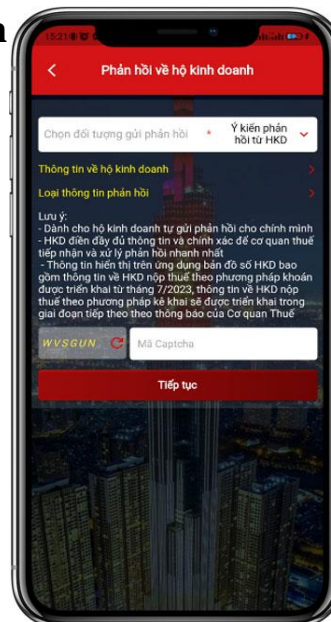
n

15:21

Phản hồi về hộ kinh doanh

Chọn đối tượng gửi phản hồi * Ý kiến phản hồi từ HKD

Thông tin về hộ kinh doanh

Loại thông tin phản hồi

Lưu ý:
- Dành cho hộ kinh doanh tự gửi phản hồi cho chính mình
- HKD điền đầy đủ thông tin và chính xác để cơ quan thuế tiếp nhận và xử lý phản hồi nhanh nhất
- Thông tin hiển thị trên ứng dụng bản đồ số HKD bao gồm thông tin về HKD nộp thuế theo phương pháp khoán được triển khai từ tháng 7/2023, thông tin về HKD nộp thuế theo phương pháp kê khai sẽ được triển khai trong giai đoạn tiếp theo theo thông báo của Cơ quan Thuế

WVSGUN

Mã Captcha

Tiếp tục